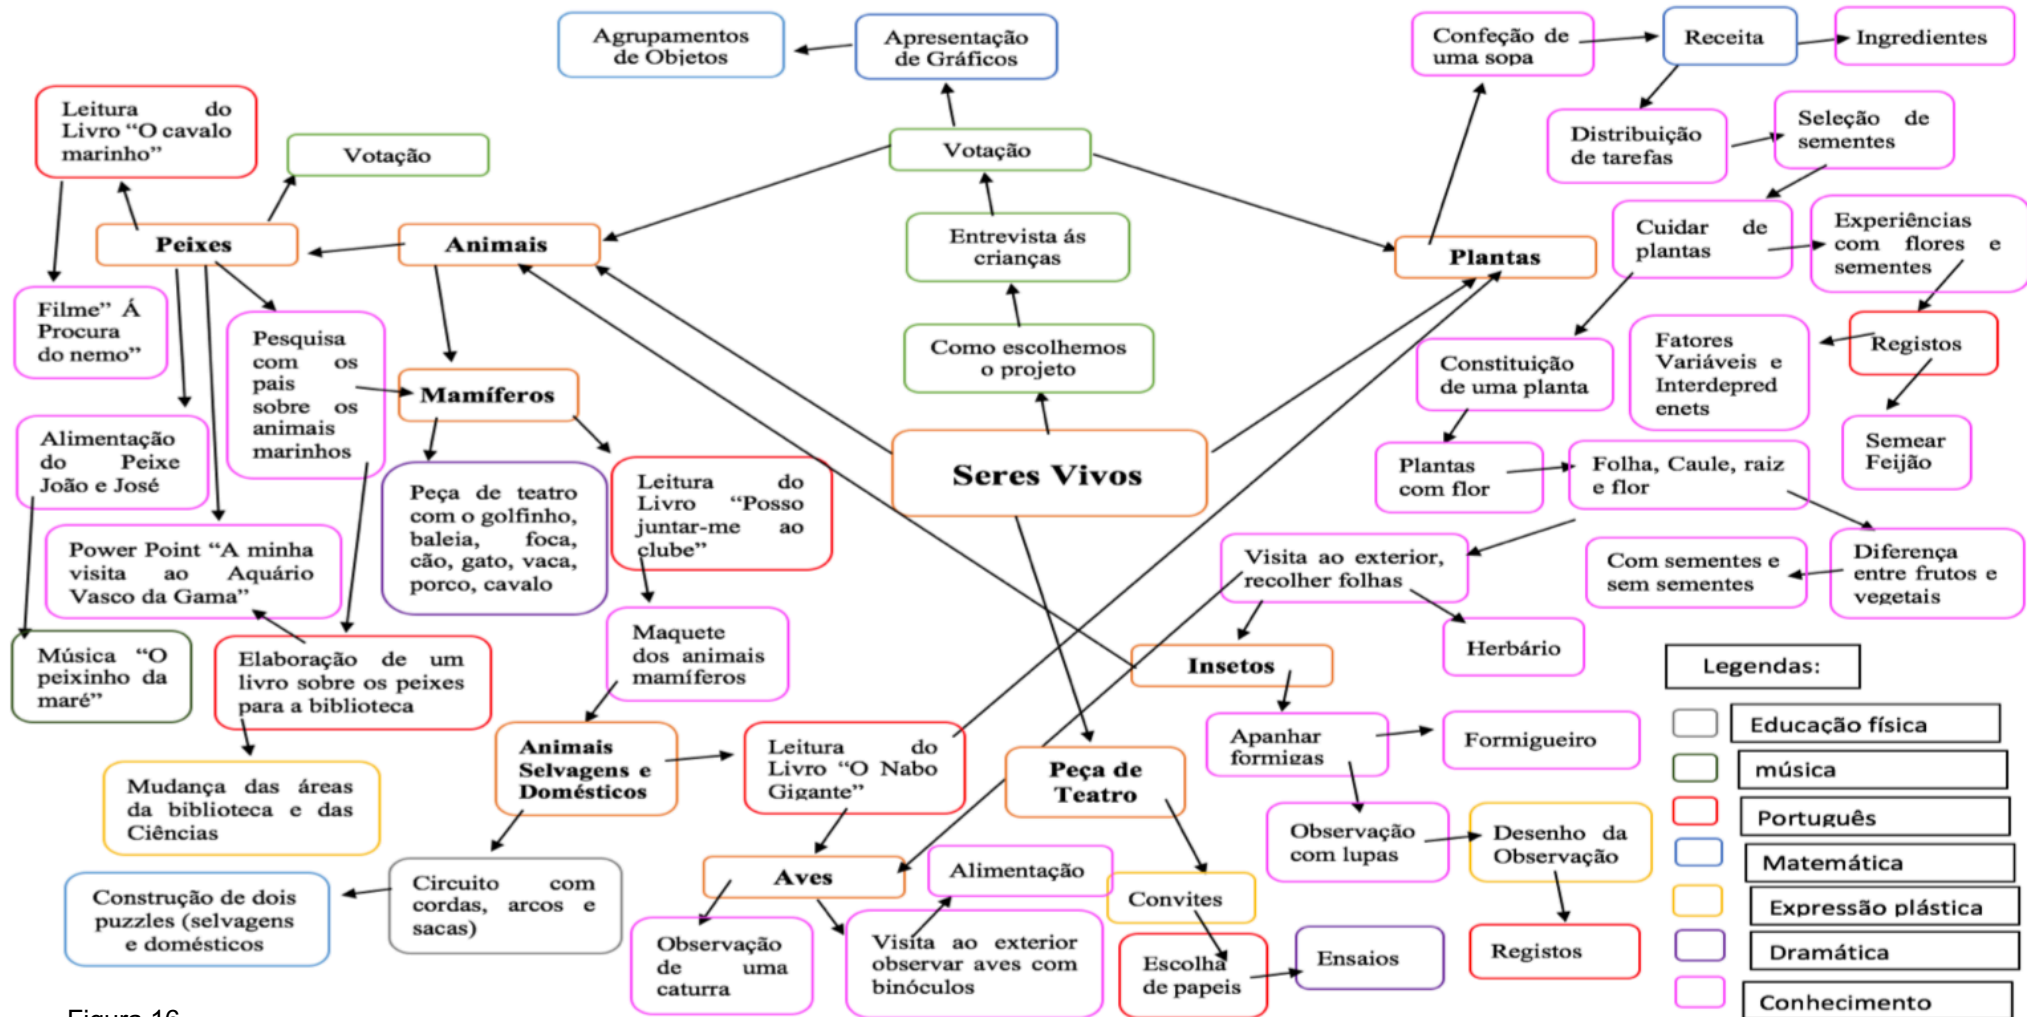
Agrupamentos de Objetos

Apresentação de Gráficos

Confeção de uma sopa

Receita

Ingredientes

Leitura do Livro "O cavalo marinho"

Votação

Votação

Distribuição de tarefas

Seleção de sementes

Peixes

Animais

Entrevista ás crianças

Plantas

Cuidar de plantas

Experiências com flores e sementes

Filme" Á Procura do nemo"

Pesquisa com os pais sobre os animais marinhos

Mamíferos

Como escolhemos o projeto

Constituição de uma planta

Fatores Variáveis e Interdepred enets

Registos

Alimentação do Peixe João e José

Peça de teatro com o golfinho, baleia, foca, cão, gato, vaca, porco, cavalo

Leitura do Livro "Posso juntar-me ao clube"

Seres Vivos

Plantas com flor

Folha, Caule, raiz e flor

Semear Feijão

Power Point "A minha visita ao Aquário Vasco da Gama"

Visita ao exterior, recolher folhas

Com sementes e sem sementes

Diferença entre frutos e vegetais

Música "O peixinho da maré"

Elaboração de um livro sobre os peixes para a biblioteca

Maquete dos animais mamíferos

Herbário

Insetos

Legendas:

Educação física

música

Português

Matemática

Expressão plástica

Dramática

Conhecimento

Animais Selvagens e Domésticos

Leitura do Livro "O Nabo Gigante"

Peça de Teatro

Apanhar formigas

Formigueiro

Mudança das áreas da biblioteca e das Ciências

Observação com lupas

Desenho da Observação

Construção de dois puzzles (selvagens e domésticos

Circuito com cordas, arcos e sacas)

Aves

Alimentação

Convites

Registos

Observação de uma caturra

Visita ao exterior observar aves com binóculos

Escolha de papeis

Ensaios

Figura 16